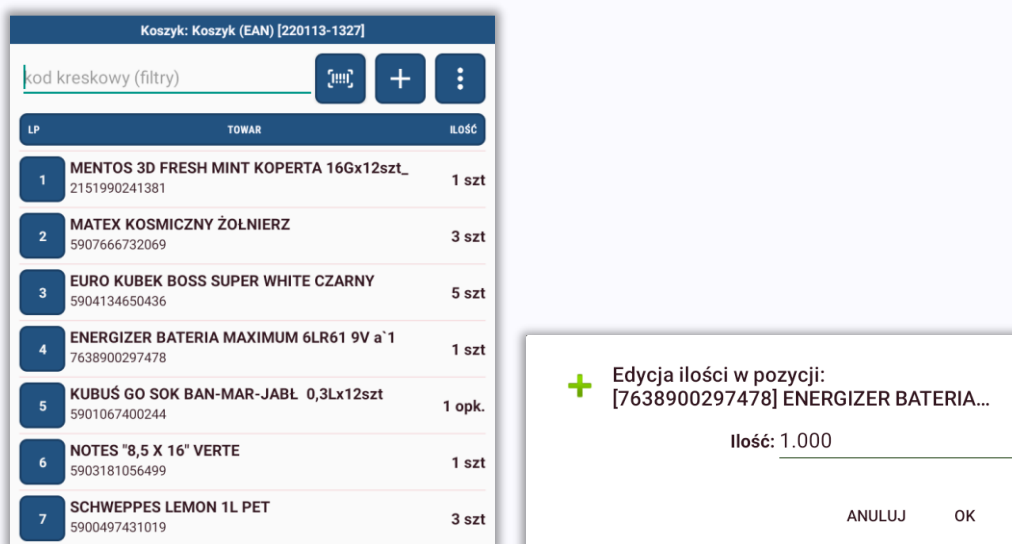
Koszyk: Koszyk (EAN) [220113-1327]

kod kreskowy (filtry)

| LP | TOWAR | ILOŚĆ |
|---|---|---|
| 1 | MENTOS 3D FRESH MINT KOPERTA 16Gx12szt_ 2151990241381 | 1 szt |
| 2 | MATEX KOSMICZNY ŻOŁNIERZ 5907666732069 | 3 szt |
| 3 | EURO KUBEK BOSS SUPER WHITE CZARNY 5904134650436 | 5 szt |
| 4 | ENERGIZER BATERIA MAXIMUM 6LR61 9V a`1 7638900297478 | 1 szt |
| 5 | KUBUŚ GO SOK BAN-MAR-JABŁ 0,3Lx12szt 5901067400244 | 1 opk. |
| 6 | NOTES "8,5 X 16" VERTE 5903181056499 | 1 szt |
| 7 | SCHWEPPES LEMON 1L PET 5900497431019 | 3 szt |

Edycja ilości w pozycji:
[7638900297478] ENERGIZER BATERIA...

Ilość: 1.000

ANULUJ OK